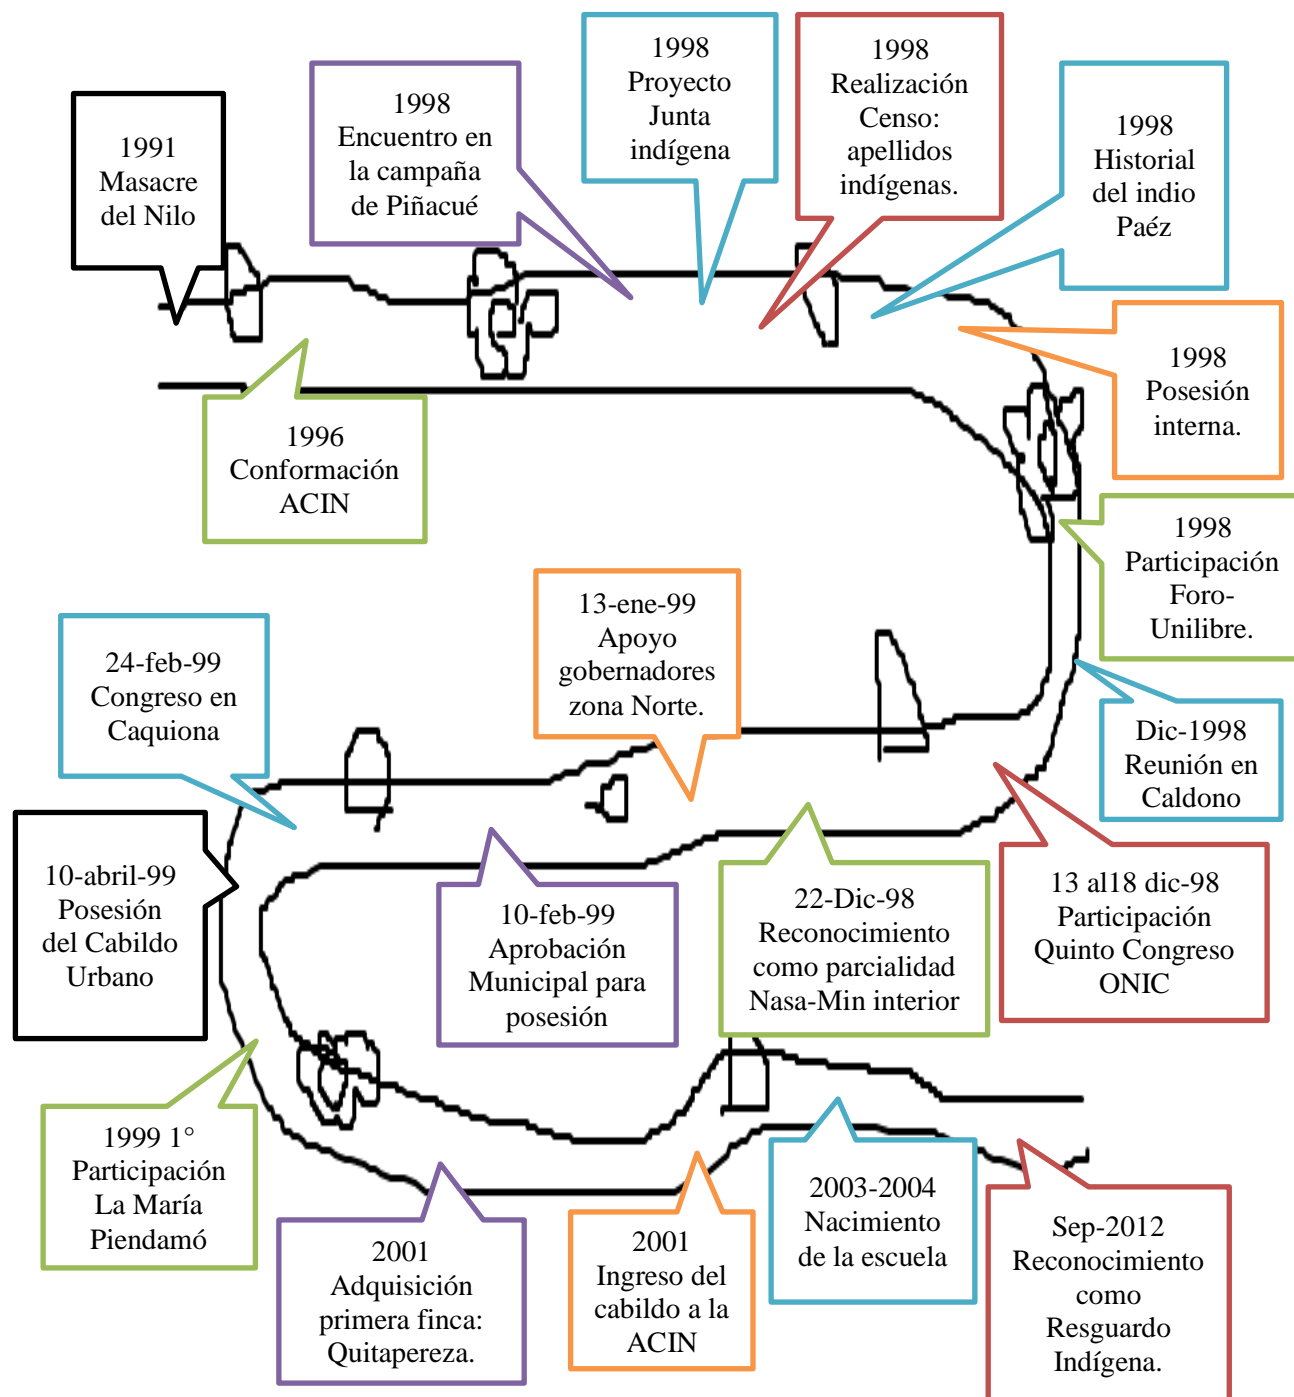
1991 Masacre del Nilo

1998 Encuentro en la campaña de Piñacué

1998 Proyecto Junta indígena

1998 Realización Censo: apellidos indígenas.

1998 Historial del indio Paéz

1996 Conformación ACIN

1998 Posesión interna.

1998 Participación Foro-Unilibre.

13-ene-99 Apoyo gobernadores zona Norte.

24-feb-99 Congreso en Caquiona

Dic-1998 Reunión en Caldono

10-abril-99 Posesión del Cabildo Urbano

10-feb-99 Aprobación Municipal para posesión

22-Dic-98 Reconocimiento como parcialidad Nasa-Min interior

13 al18 dic-98 Participación Quinto Congreso ONIC

1999 1° Participación La María Piendamó

2001 Adquisición primera finca: Quitapereza.

2001 Ingreso del cabildo a la ACIN

2003-2004 Nacimiento de la escuela

Sep-2012 Reconocimiento como Resguardo Indígena.